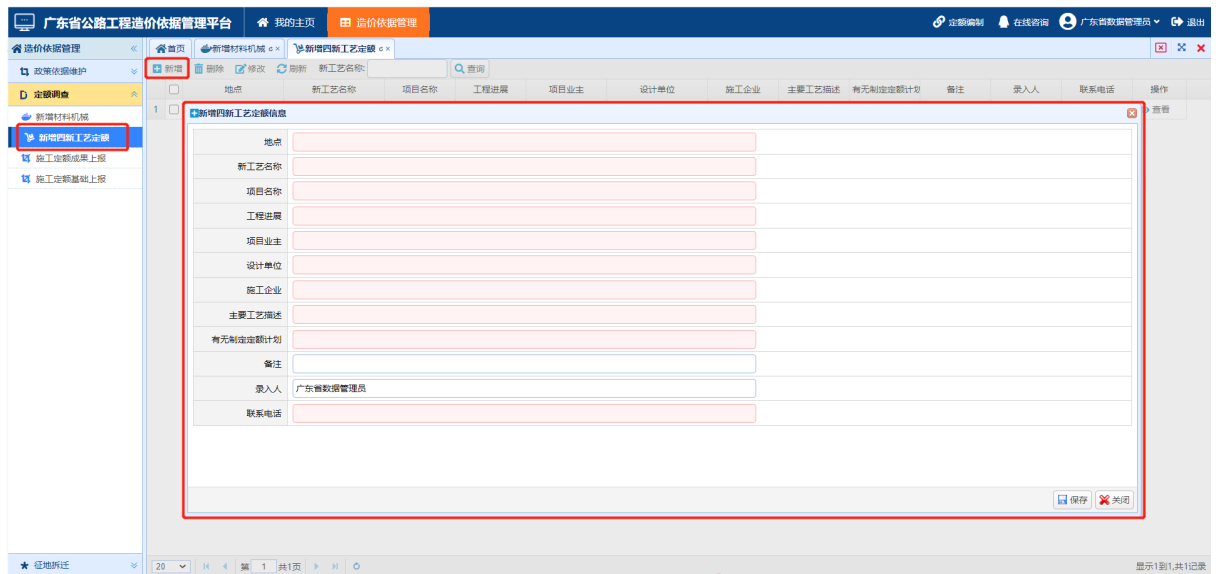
广东省公路工程造价依据管理平台 我的主页 造价依据管理 定额编制 在线咨询 广东省数据管理员 退出

造价依据管理
政策依据维护
定额调查
新增材料机械
新增四新工艺定额
施工定额成果上报
施工定额基础上报
征地拆迁

首页 新增材料机械 新增四新工艺定额

新增 删除 修改 刷新 新工艺名称: 查询

| | 地点 | 新工艺名称 | 项目名称 | 工程进展 | 项目业主 | 设计单位 | 施工企业 | 主要工艺描述 | 有无制定定额计划 | 备注 | 录入人 | 联系电话 | 操作 |
|---|---|---|---|---|---|---|---|---|---|---|---|---|---|
| 1 | | | | | | | | | | | | | 查看 |

新增四新工艺定额信息

| 地点 | |
|---|---|
| 新工艺名称 | |
| 项目名称 | |
| 工程进展 | |
| 项目业主 | |
| 设计单位 | |
| 施工企业 | |
| 主要工艺描述 | |
| 有无制定定额计划 | |
| 备注 | |
| 录入人 | 广东省数据管理员 |
| 联系电话 | |

保存 关闭

20 第 1 共1页

显示1到1,共1记录